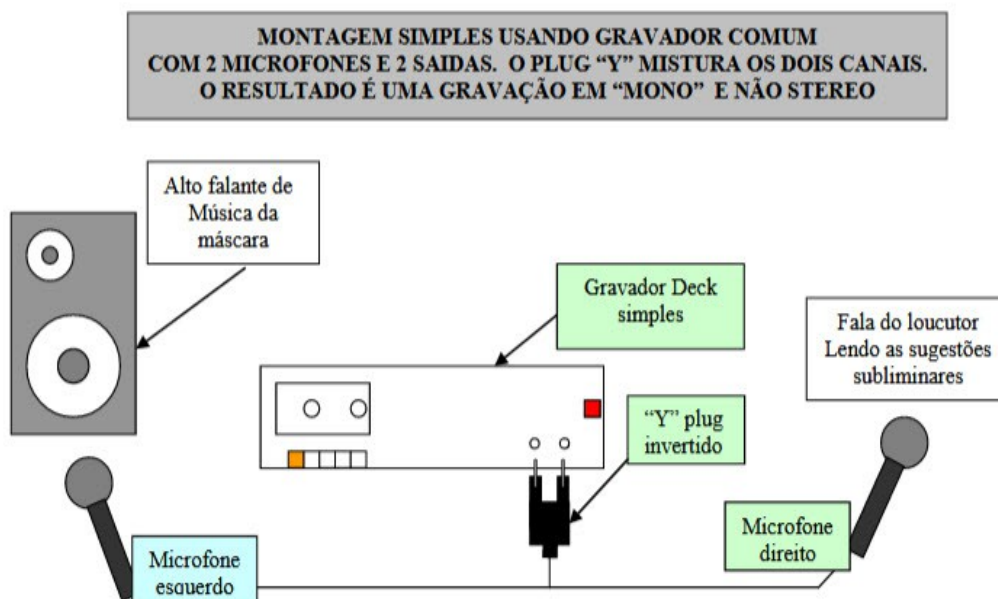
MONTAGEM SIMPLES USANDO GRAVADOR COMUM
COM 2 MICROFONES E 2 SAIDAS. O PLUG "Y" MISTURA OS DOIS CANAIS.
O RESULTADO É UMA GRAVAÇÃO EM "MONO" E NÃO STEREO

Alto falante de Música da máscara

Gravador Deck simples

Fala do loucutor Lendo as sugestões subliminares

"Y" plug invertido

Microfone direito

Microfone esquerdo